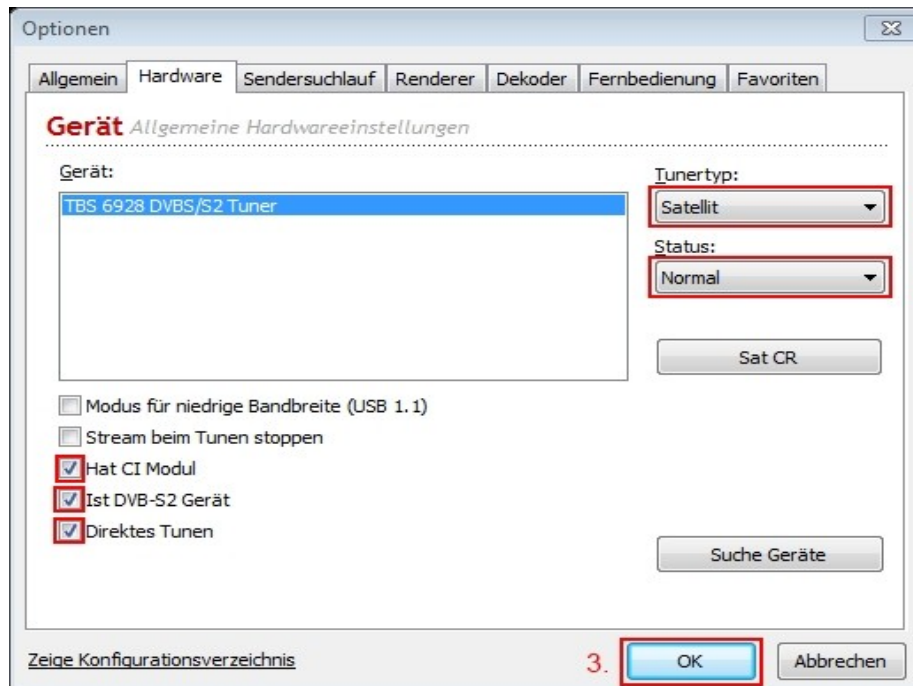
Optionen

Allgemein | Hardware | Sendersuchlauf | Renderer | Dekoder | Fernbedienung | Favoriten

Gerät Allgemeine Hardwareeinstellungen

Gerät:

TBS 6928 DVBS/S2 Tuner

Tunertyp:

Satellit

Status:

Normal

Sat CR

Modus für niedrige Bandbreite (USB 1.1)

Stream beim Tunen stoppen

Hat CI Modul

Ist DVB-S2 Gerät

Direktes Tunen

Suche Geräte

Zeige Konfigurationsverzeichnis

3.

OK

Abbrechen